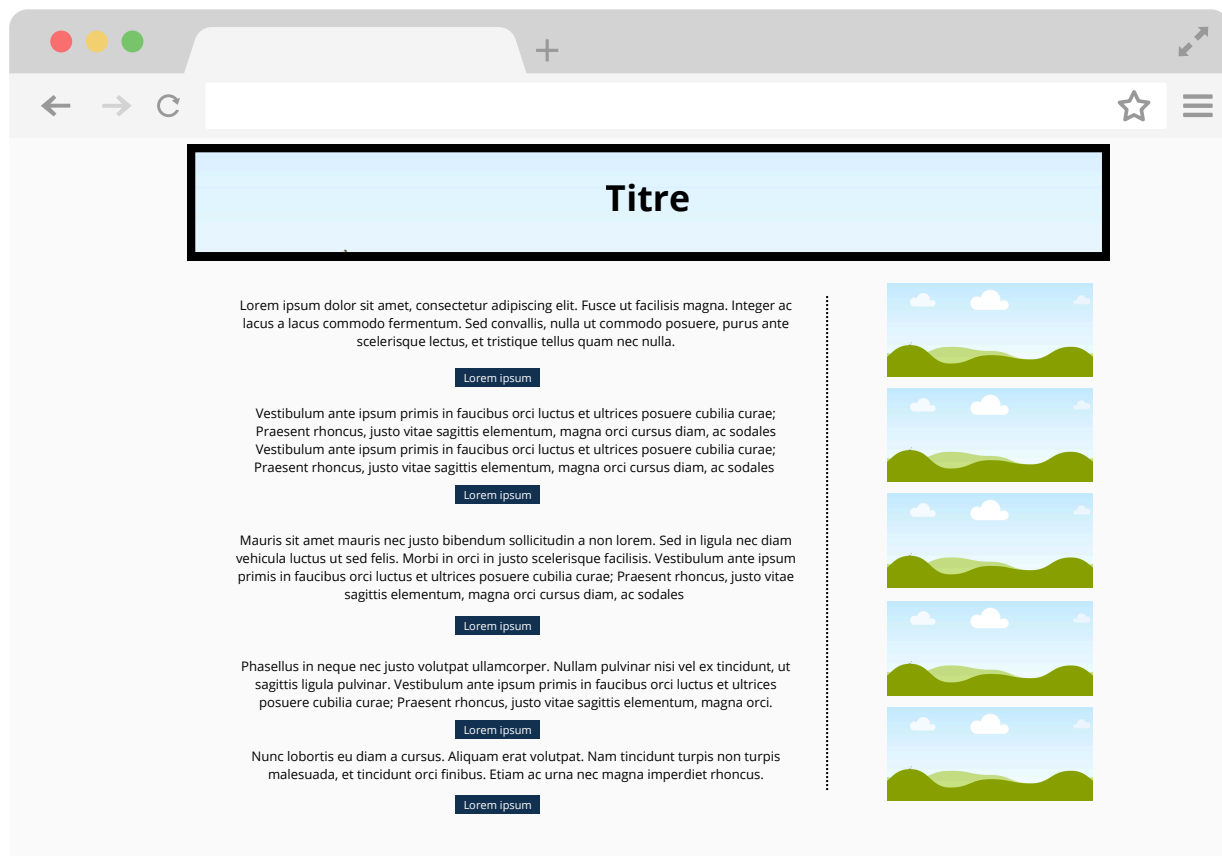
Titre

Lorem ipsum dolor sit amet, consectetur adipiscing elit. Fusce ut facilisis magna. Integer ac lacus a lacus commodo fermentum. Sed convallis, nulla ut commodo posuere, purus ante scelerisque lectus, et tristique tellus quam nec nulla.

Lorem ipsum

Vestibulum ante ipsum primis in faucibus orci luctus et ultrices posuere cubilia curae; Praesent rhoncus, justo vitae sagittis elementum, magna orci cursus diam, ac sodales Vestibulum ante ipsum primis in faucibus orci luctus et ultrices posuere cubilia curae; Praesent rhoncus, justo vitae sagittis elementum, magna orci cursus diam, ac sodales

Lorem ipsum

Mauris sit amet mauris nec justo bibendum sollicitudin a non lorem. Sed in ligula nec diam vehicula luctus ut sed felis. Morbi in orci in justo scelerisque facilisis. Vestibulum ante ipsum primis in faucibus orci luctus et ultrices posuere cubilia curae; Praesent rhoncus, justo vitae sagittis elementum, magna orci cursus diam, ac sodales

Lorem ipsum

Phasellus in neque nec justo volutpat ullamcorper. Nullam pulvinar nisi vel ex tincidunt, ut sagittis ligula pulvinar. Vestibulum ante ipsum primis in faucibus orci luctus et ultrices posuere cubilia curae; Praesent rhoncus, justo vitae sagittis elementum, magna orci.

Lorem ipsum

Nunc lobortis eu diam a cursus. Aliquam erat volutpat. Nam tincidunt turpis non turpis malesuada, et tincidunt orci finibus. Etiam ac urna nec magna imperdiet rhoncus.

Lorem ipsum